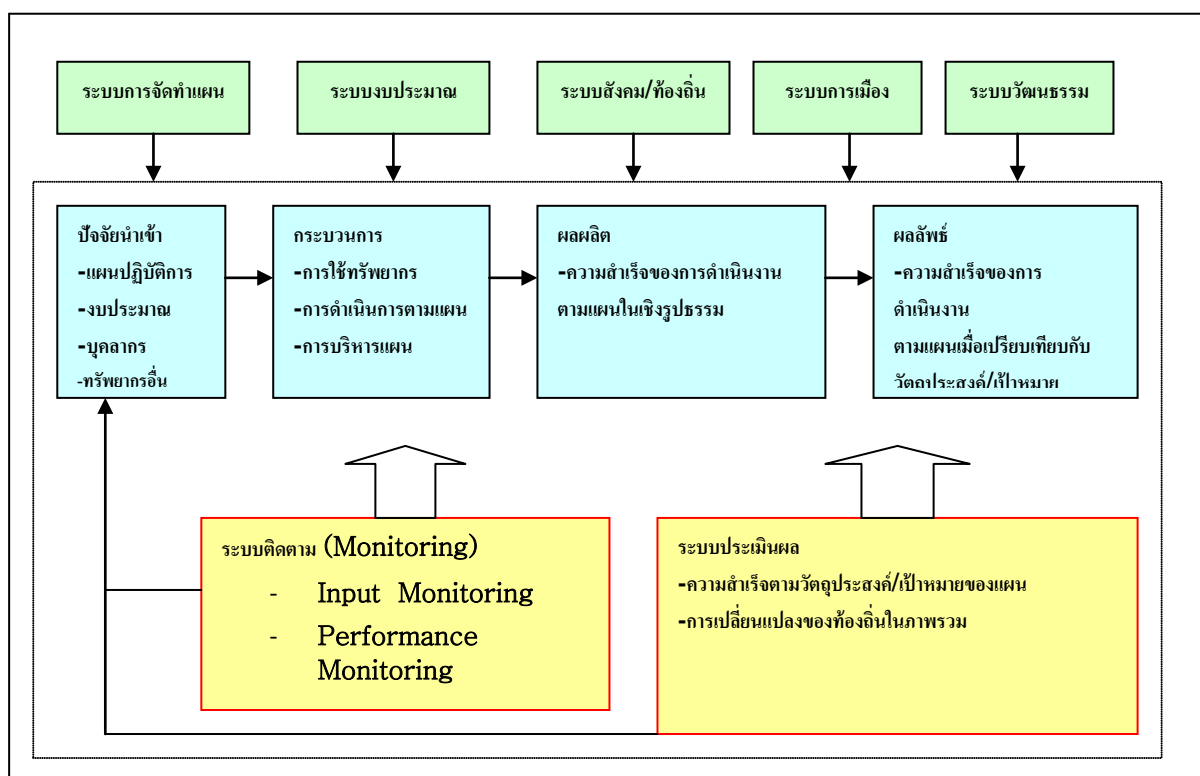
ระบบการจัดทำแผน

ระบบงบประมาณ

ระบบสังคม/ท้องถิ่น

ระบบการเมือง

ระบบวัฒนธรรม

ปัจจัยนำเข้า
-แผนปฏิบัติการ
-งบประมาณ
-บุคลากร
-ทรัพยากรอื่น

กระบวนการ
-การใช้ทรัพยากร
-การดำเนินการตามแผน
-การบริหารแผน

ผลผลิต
-ความสำเร็จของการดำเนินงานตามแผนในเชิงรูปธรรม

ผลลัพธ์
-ความสำเร็จของการดำเนินงาน
ตามแผนเมื่อเปรียบเทียบกับวัตถุประสงค์/เป้าหมาย

ระบบติดตาม (Monitoring)
- Input Monitoring
- Performance Monitoring

ระบบประเมินผล
-ความสำเร็จตามวัตถุประสงค์/เป้าหมายของแผน
-การเปลี่ยนแปลงของท้องถิ่นในภาพรวม